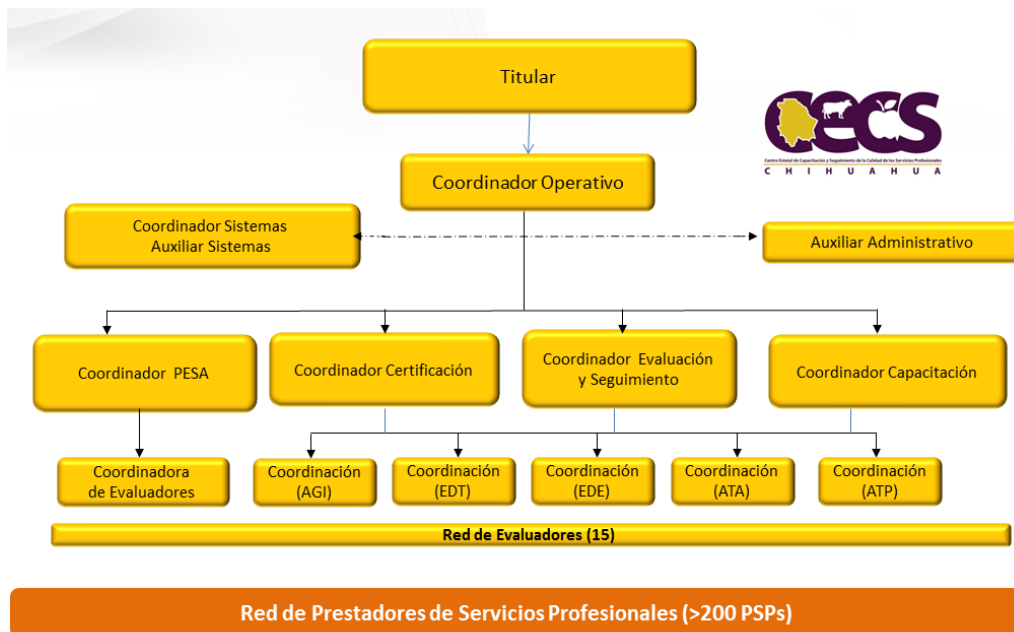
Titular

CECS
Centro Estatal de Capacitación y Seguimiento de la Calidad de los Servicios Profesionales
CHIHUAHUA

Coordinador Operativo

Coordinador Sistemas
Auxiliar Sistemas

Auxiliar Administrativo

Coordinador PESA

Coordinador Certificación

Coordinador Evaluación y Seguimiento

Coordinador Capacitación

Coordinadora de Evaluadores

Coordinación (AGI)

Coordinación (EDT)

Coordinación (EDE)

Coordinación (ATA)

Coordinación (ATP)

Red de Evaluadores (15)

Red de Prestadores de Servicios Profesionales (>200 PSPs)